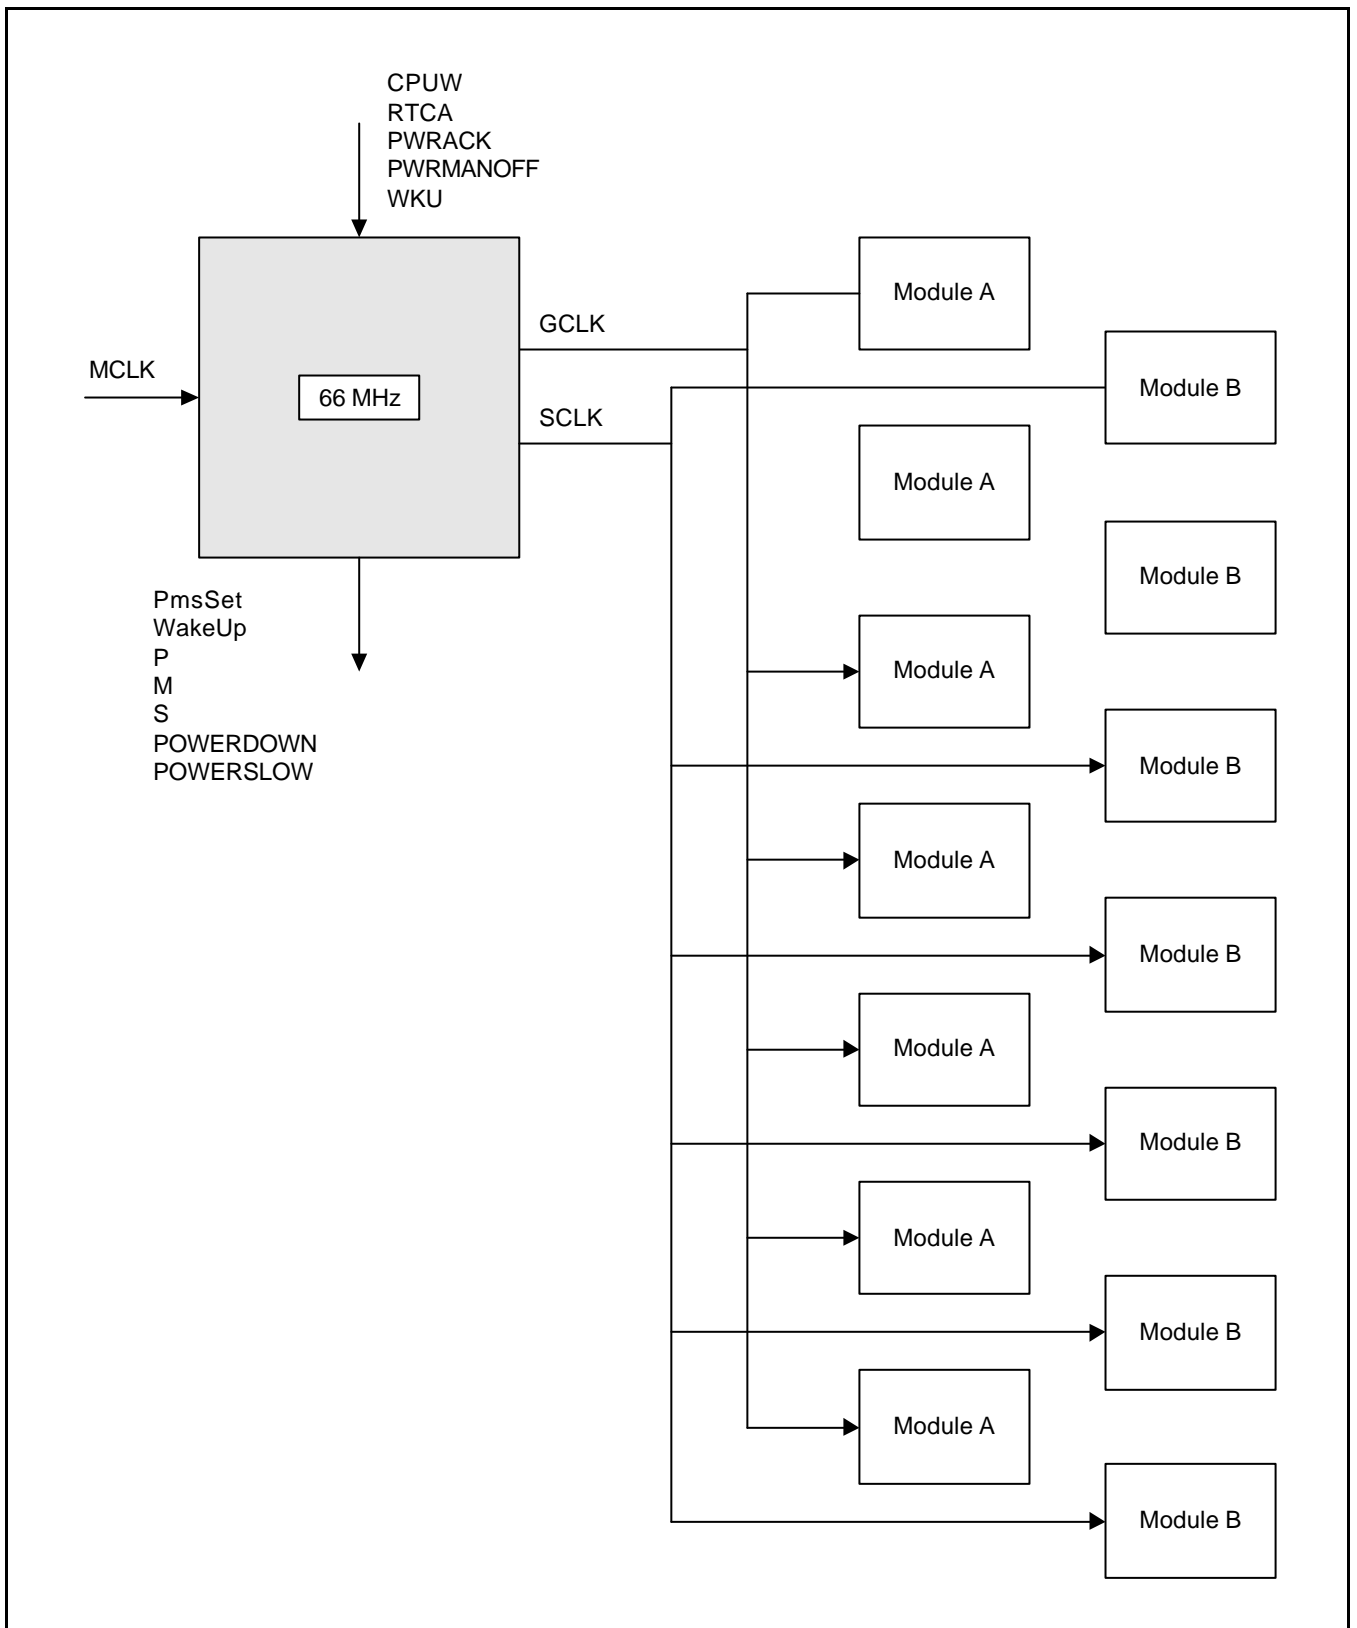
CPUW
RTCA
PWRACK
PWRMANOFF
WKU

MCLK

66 MHz

GCLK

SCLK

PmsSet
WakeUp
P
M
S
POWERDOWN
POWERSLOW

Module A

Module B

Module A

Module B

Module A

Module B

Module A

Module B

Module A

Module B

Module A

Module B

Module A

Module B